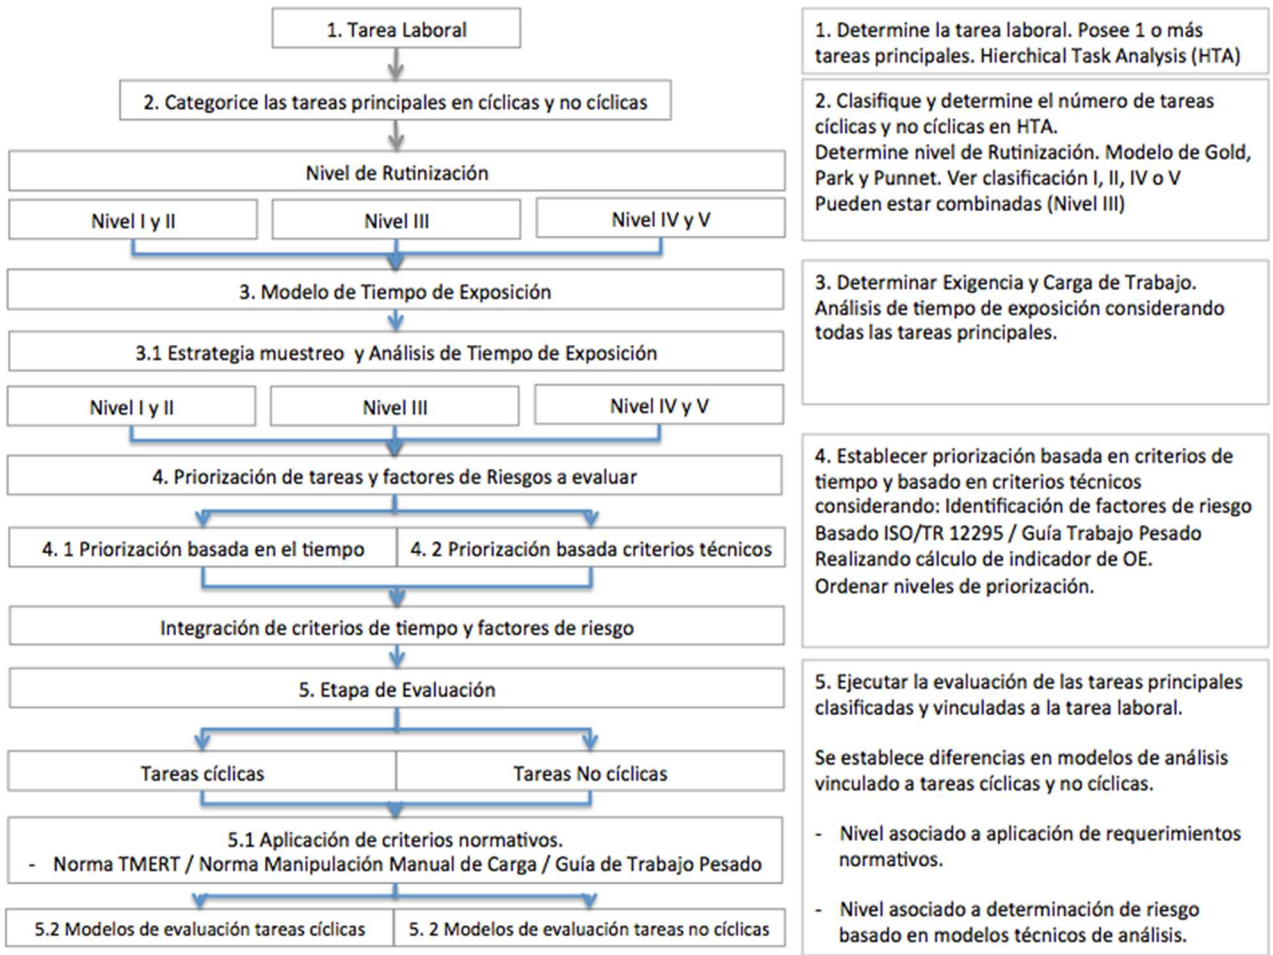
1. Tarea Laboral

2. Categorice las tareas principales en cíclicas y no cíclicas

Nivel de Rutinización

Nivel I y II

Nivel III

Nivel IV y V

3. Modelo de Tiempo de Exposición

3.1 Estrategia muestreo y Análisis de Tiempo de Exposición

Nivel I y II

Nivel III

Nivel IV y V

4. Priorización de tareas y factores de Riesgos a evaluar

4. 1 Priorización basada en el tiempo

4. 2 Priorización basada criterios técnicos

Integración de criterios de tiempo y factores de riesgo

5. Etapa de Evaluación

Tareas cíclicas

Tareas No cíclicas

5.1 Aplicación de criterios normativos.
- Norma TMERT / Norma Manipulación Manual de Carga / Guía de Trabajo Pesado

5.2 Modelos de evaluación tareas cíclicas

5. 2 Modelos de evaluación tareas no cíclicas

1. Determine la tarea laboral. Posee 1 o más tareas principales. Hierchical Task Analysis (HTA)

2. Clasifique y determine el número de tareas cíclicas y no cíclicas en HTA.
Determine nivel de Rutinización. Modelo de Gold, Park y Punnet. Ver clasificación I, II, IV o V
Pueden estar combinadas (Nivel III)

3. Determinar Exigencia y Carga de Trabajo. Análisis de tiempo de exposición considerando todas las tareas principales.

4. Establecer priorización basada en criterios de tiempo y basado en criterios técnicos considerando: Identificación de factores de riesgo Basado ISO/TR 12295 / Guía Trabajo Pesado Realizando cálculo de indicador de OE.
Ordenar niveles de priorización.

5. Ejecutar la evaluación de las tareas principales clasificadas y vinculadas a la tarea laboral.

Se establece diferencias en modelos de análisis vinculado a tareas cíclicas y no cíclicas.

- Nivel asociado a aplicación de requerimientos normativos.

- Nivel asociado a determinación de riesgo basado en modelos técnicos de análisis.